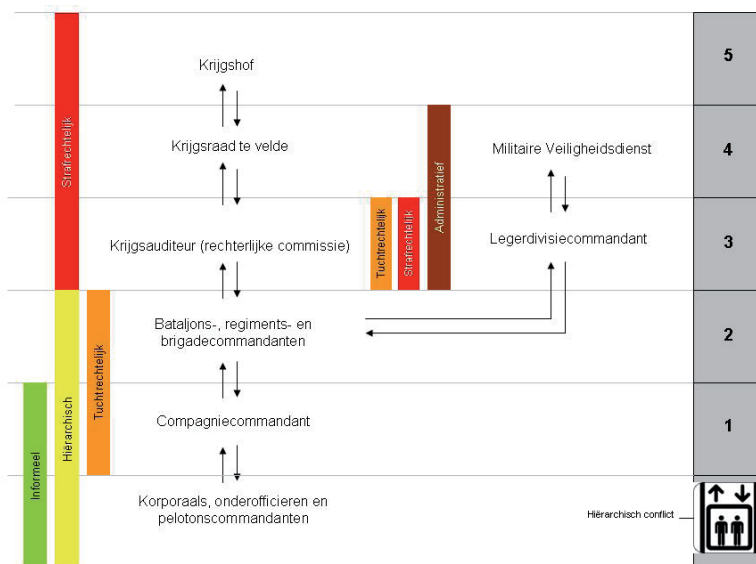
Strafrechtelijk

Krijgshof

Krijgsraad te velde

Administratief

Militaire Veiligheidsdienst

Tuchtrechtelijk

Strafrechtelijk

Krijgsauditeur (rechterlijke commissie)

Legerdivisiecommandant

Hiërarchisch

Tuchtrechtelijk

Bataljons-, regiments- en brigadecommandanten

Informeel

Compagniecommandant

Korporaals, onderofficieren en pelotonscommandanten

Hiërarchisch conflict

5

4

3

2

1